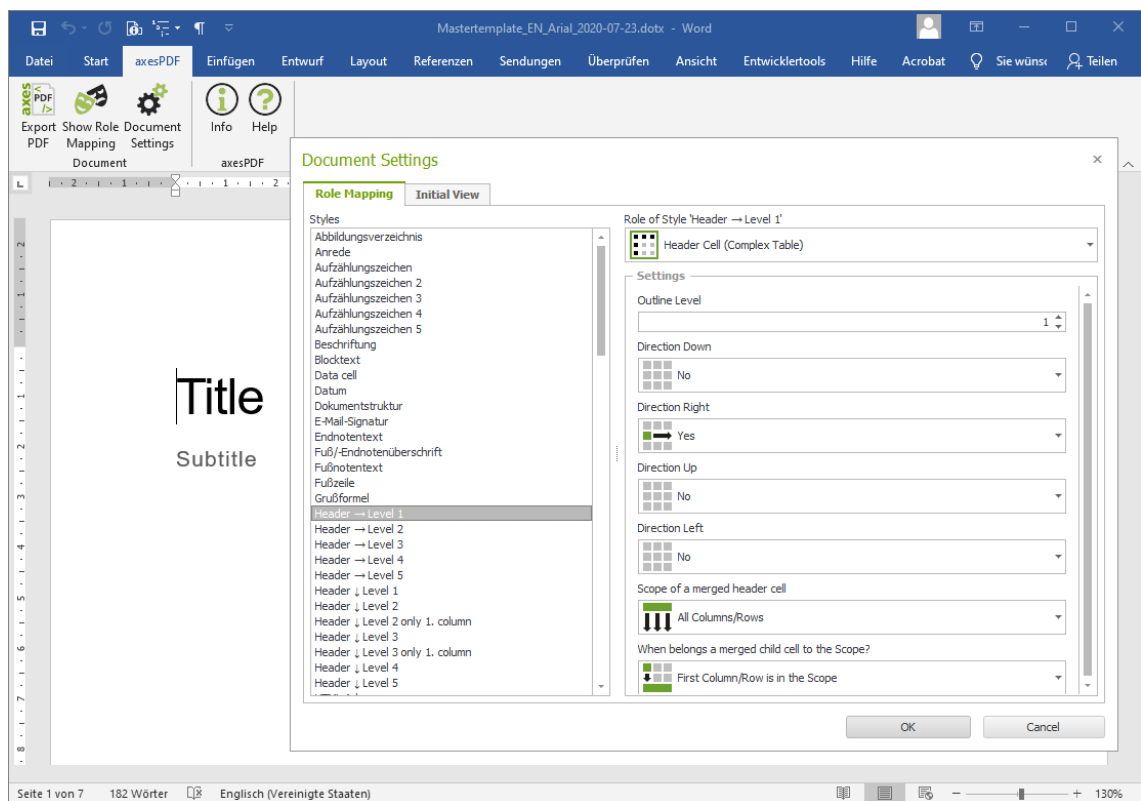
Mastertemplate_EN_Arial_2020-07-23.dotx - Word

Datei Start axesPDF Einfügen Entwurf Layout Referenzen Sendungen Überprüfen Ansicht Entwicklertools Hilfe Acrobat Sie wünsc Teilen

Export PDF Show Role Mapping Document Settings
Document
Info Help
axesPDF

Title

Subtitle

Document Settings

Role Mapping Initial View

Styles
Abbildungsverzeichnis
Anrede
Aufzählungszeichen
Aufzählungszeichen 2
Aufzählungszeichen 3
Aufzählungszeichen 4
Aufzählungszeichen 5
Beschriftung
Blocktext
Data cell
Datum
Dokumentstruktur
E-Mail-Signatur
Endnotentext
Fuß/-Endnotenüberschrift
Fußnotentext
Fußzeile
Grußformel
Header → Level 1
Header → Level 2
Header → Level 3
Header → Level 4
Header → Level 5
Header ↓ Level 1
Header ↓ Level 2
Header ↓ Level 2 only 1. column
Header ↓ Level 3
Header ↓ Level 3 only 1. column
Header ↓ Level 4
Header ↓ Level 5

Role of Style 'Header → Level 1'
Header Cell (Complex Table)

Settings
Outline Level
1
Direction Down
No
Direction Right
Yes
Direction Up
No
Direction Left
No
Scope of a merged header cell
All Columns/Rows
When belongs a merged child cell to the Scope?
First Column/Row is in the Scope

OK Cancel

Seite 1 von 7 182 Wörter Englisch (Vereinigte Staaten) 130%